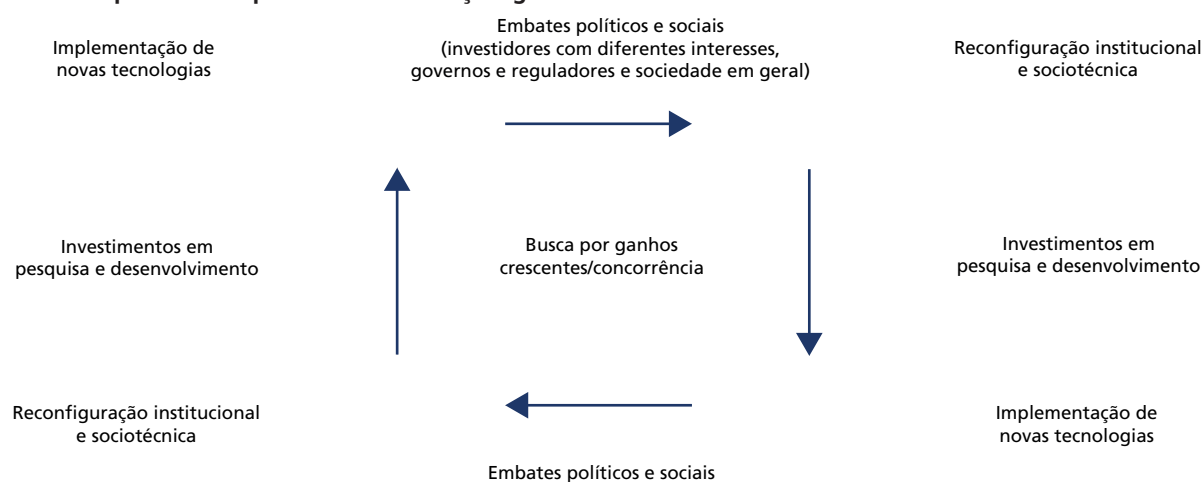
Implementação de novas tecnologias

Embates políticos e sociais (investidores com diferentes interesses, governos e reguladores e sociedade em geral)

Reconfiguração institucional e sociotécnica

Investimentos em pesquisa e desenvolvimento

Busca por ganhos crescentes/concorrência

Investimentos em pesquisa e desenvolvimento

Reconfiguração institucional e sociotécnica

Implementação de novas tecnologias

Embates políticos e sociais